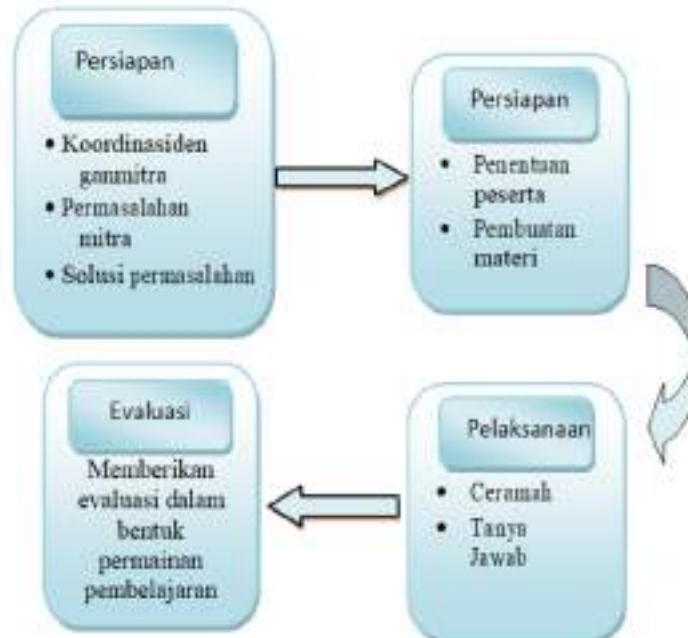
Persiapan

• Koordinasiden ganmitra
• Permasalahan mitra
• Solusi permasalahan

Persiapan

• Penentuan peserta
• Pembuatan materi

Pelaksanaan

• Ceramah
• Tanya Jawab

Evaluasi

Memberikan evaluasi dalam bentuk permainan pembelajaran